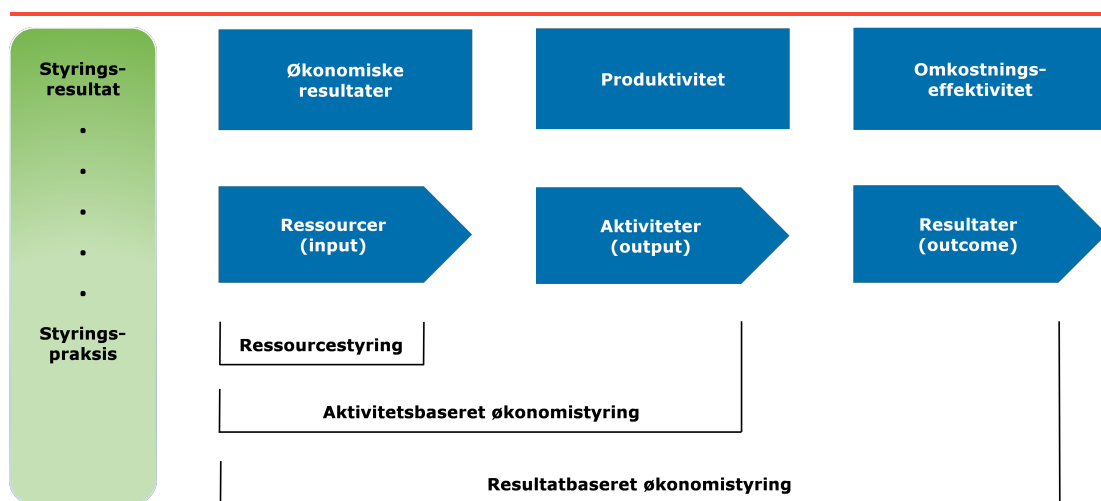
Styrings-resultat

•

•

•

•

•

Styrings-praksis

Økonomiske resultater

Produktivitet

Omkostnings-effektivitet

Ressourcer (input)

Aktiviteter (output)

Resultater (outcome)

Ressourcestyring

Aktivitetsbaseret økonomistyring

Resultatbaseret økonomistyring